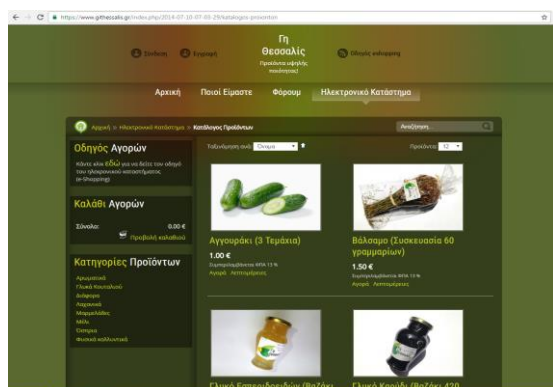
https://www.githessalis.gr/index.php/2014-07-10-07-00-29/katalogos-proionton

Σύνδεση Εγγραφή Γη Θεσσαλίς Προϊόντα υψηλής ποιότητας! Οδηγός eshopping

Αρχική Ποιοί Είμαστε Φόρουμ Ηλεκτρονικό Κατάστημα

Αρχική » Ηλεκτρονικό Κατάστημα » Κατάλογος Προϊόντων

Αναζήτηση...

Οδηγός Αγορών

Κάντε κλικ ΕΔΩ για να δείτε τον οδηγό του ηλεκτρονικού καταστήματος (e-Shopping)

Καλάθι Αγορών

Σύνολο: 0.00 €

Προβολή καλαθιού

Κατηγορίες Προϊόντων

Αρωματικά
Γλυκά Κουταλιού
Διάφορα
Λαχανικά
Μαρμελάδες
Μέλι
Όσπρια
Φυσικά καλλυντικά

Ταξινόμηση ανά Όνομα

Προϊόντα 12

Αγγουράκι (3 Τεμάχια)

1.00 €

Συμπεριλαμβάνεται ΦΠΑ 13 %

Αγορά Λεπτομέρειες

Βάλσαμο (Συσκευασία 60 γραμμαρίων)

1.50 €

Συμπεριλαμβάνεται ΦΠΑ 13 %

Αγορά Λεπτομέρειες

Γλυκό Εσπεριδοειδών (Βαζάκι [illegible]

Γλυκό Καρύδι (Βαζάκι 420 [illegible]